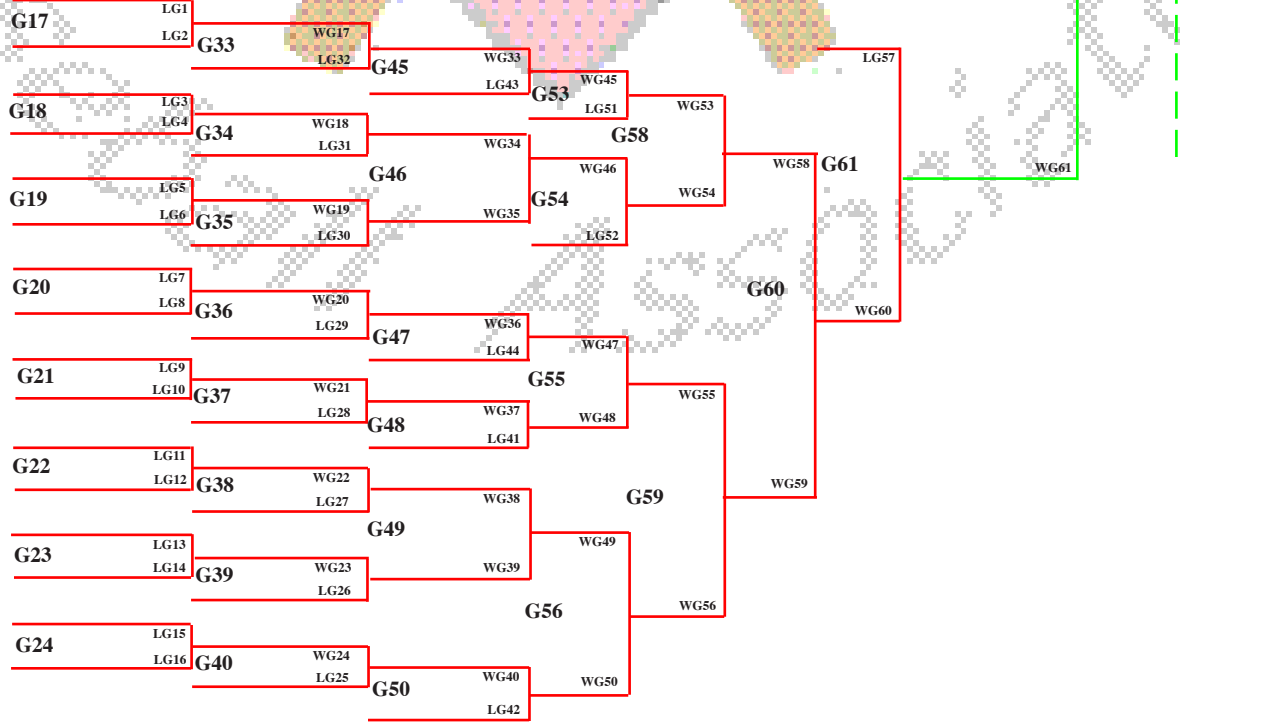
G17
LG1
LG2
G33
WG17
LG32
G45
WG33
LG43
G53
WG45
LG51
LG57
G18
LG3
LG4
G34
WG18
LG31
WG53
G58
WG34
G46
WG46
WG58
G61
WG61
G19
LG5
LG6
G35
WG19
LG30
WG35
G54
WG54
LG52
G20
LG7
LG8
G36
WG20
LG29
G60
WG60
G47
WG36
LG44
WG47
G21
LG9
LG10
G37
WG21
LG28
G55
WG55
G48
WG37
LG41
WG48
G22
LG11
LG12
G38
WG22
LG27
WG38
G59
WG59
G49
WG49
G23
LG13
LG14
G39
WG23
LG26
WG39
G56
WG56
G24
LG15
LG16
G40
WG24
LG25
G50
WG40
LG42
WG50